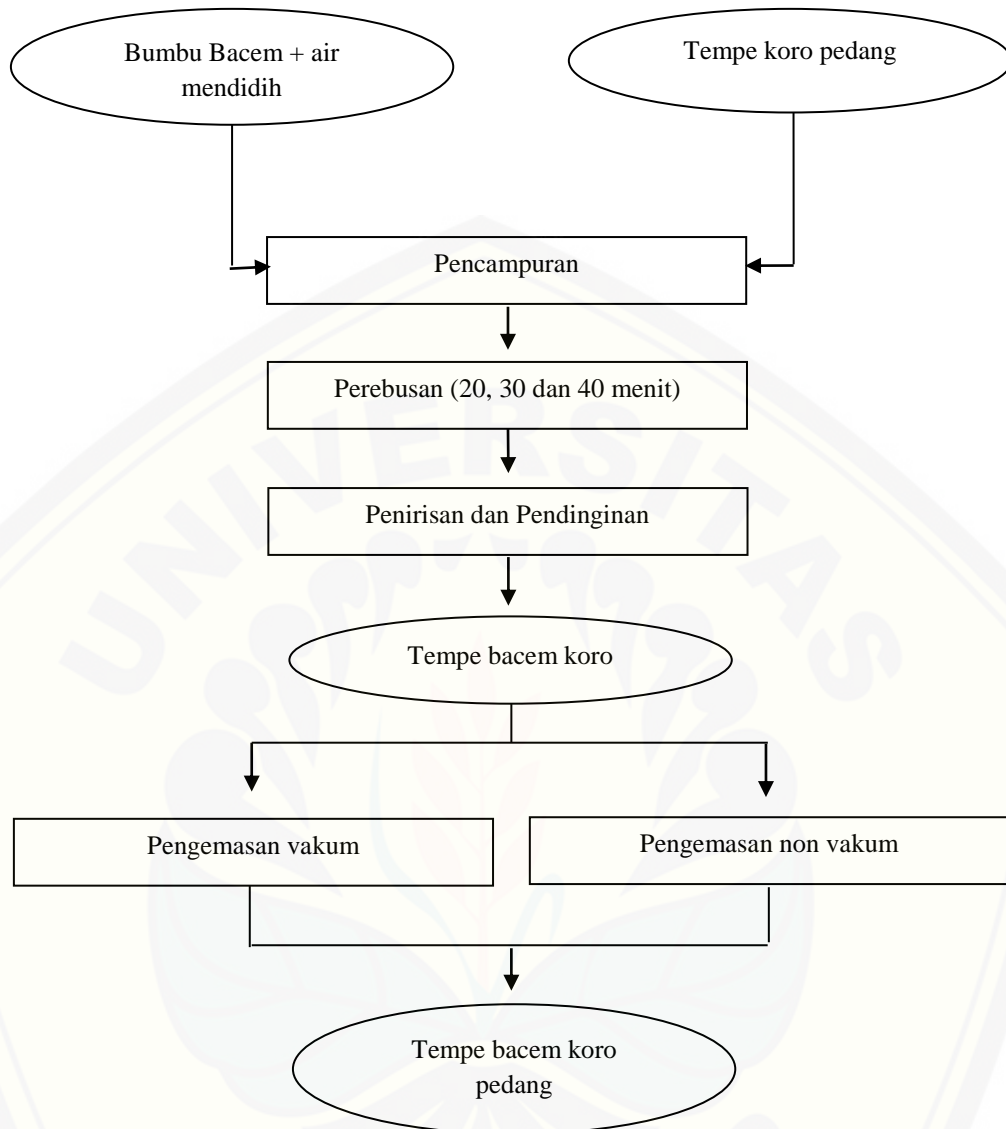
Bumbu Bacem + air mendidih

Tempe koro pedang

Pencampuran

Perebusan (20, 30 dan 40 menit)

Penirisan dan Pendinginan

Tempe bacem koro

Pengemasan vakum

Pengemasan non vakum

Tempe bacem koro pedang